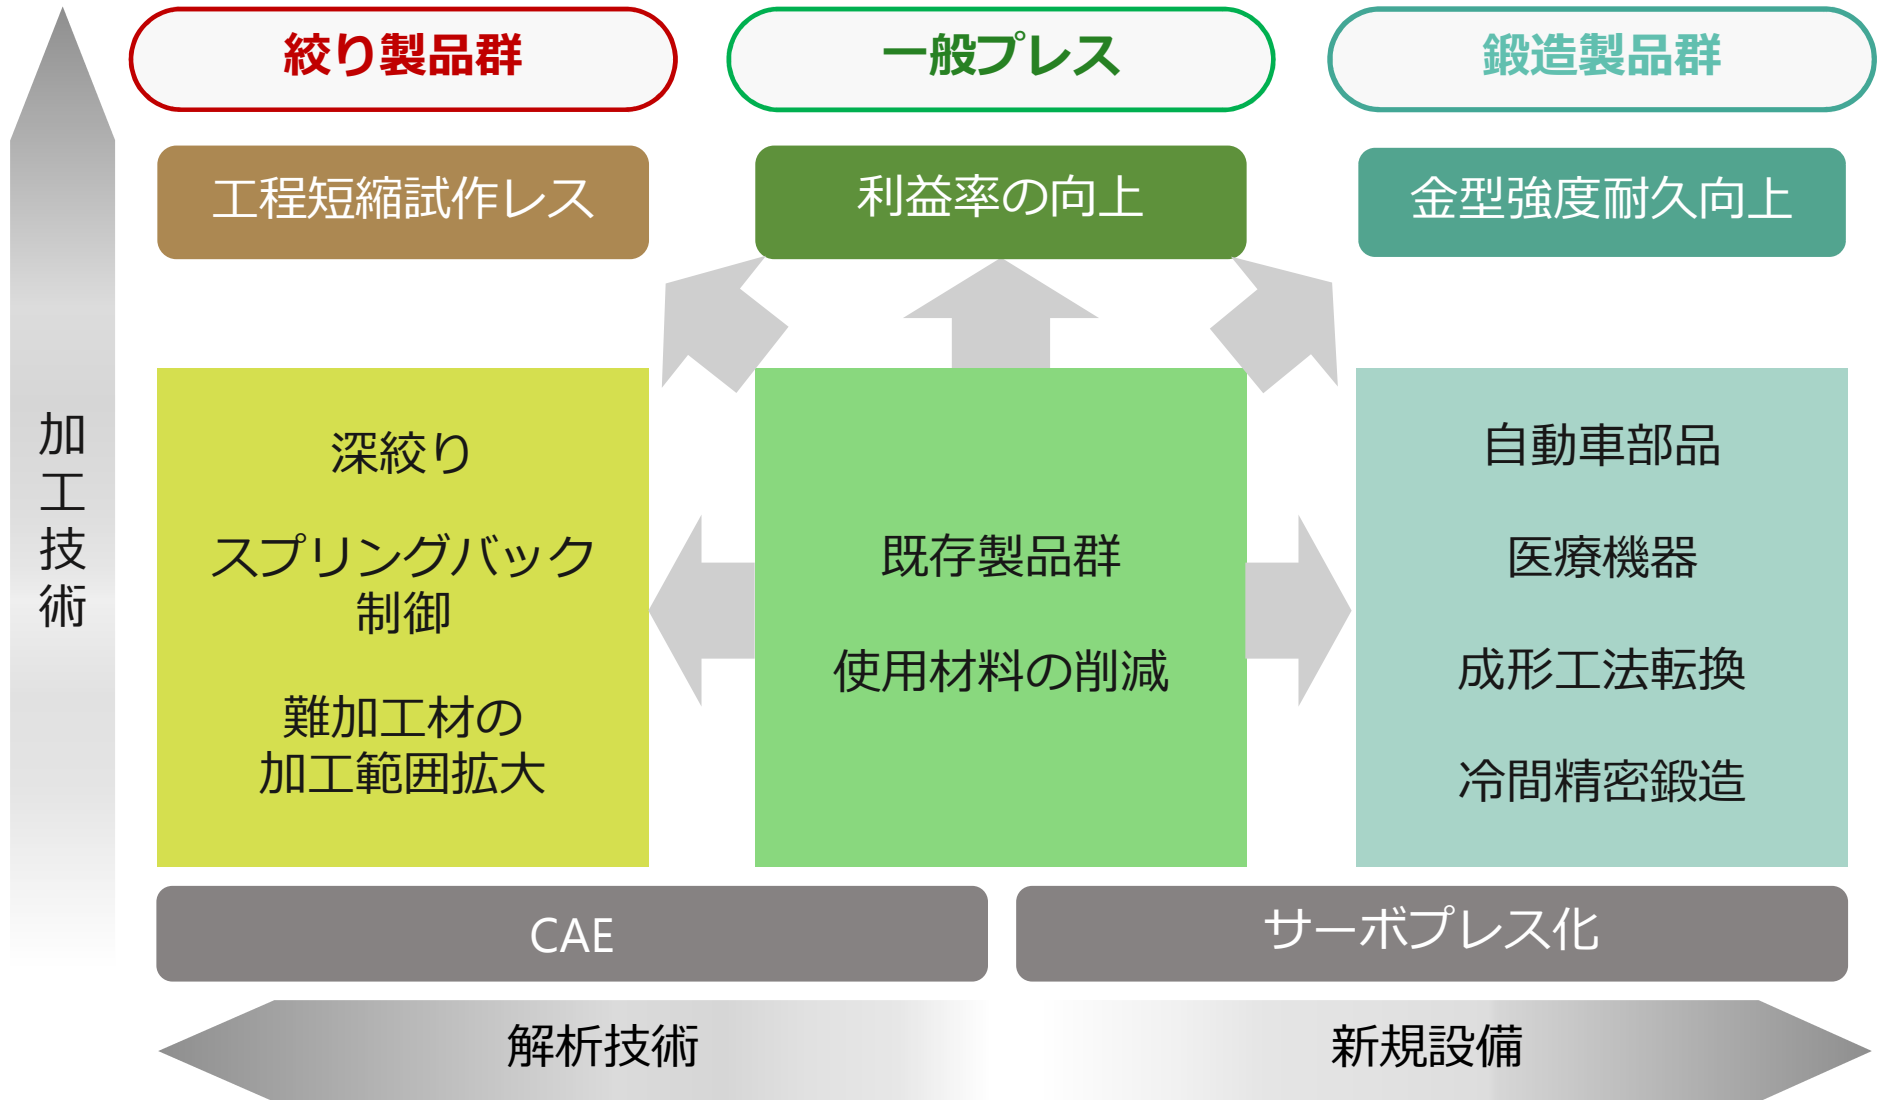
加工技術

絞り製品群

一般プレス

鍛造製品群

工程短縮試作レス

利益率の向上

金型強度耐久向上

深絞り

スプリングバック制御

難加工材の加工範囲拡大

既存製品群

使用材料の削減

自動車部品

医療機器

成形工法転換

冷間精密鍛造

CAE

サーボプレス化

解析技術

新規設備